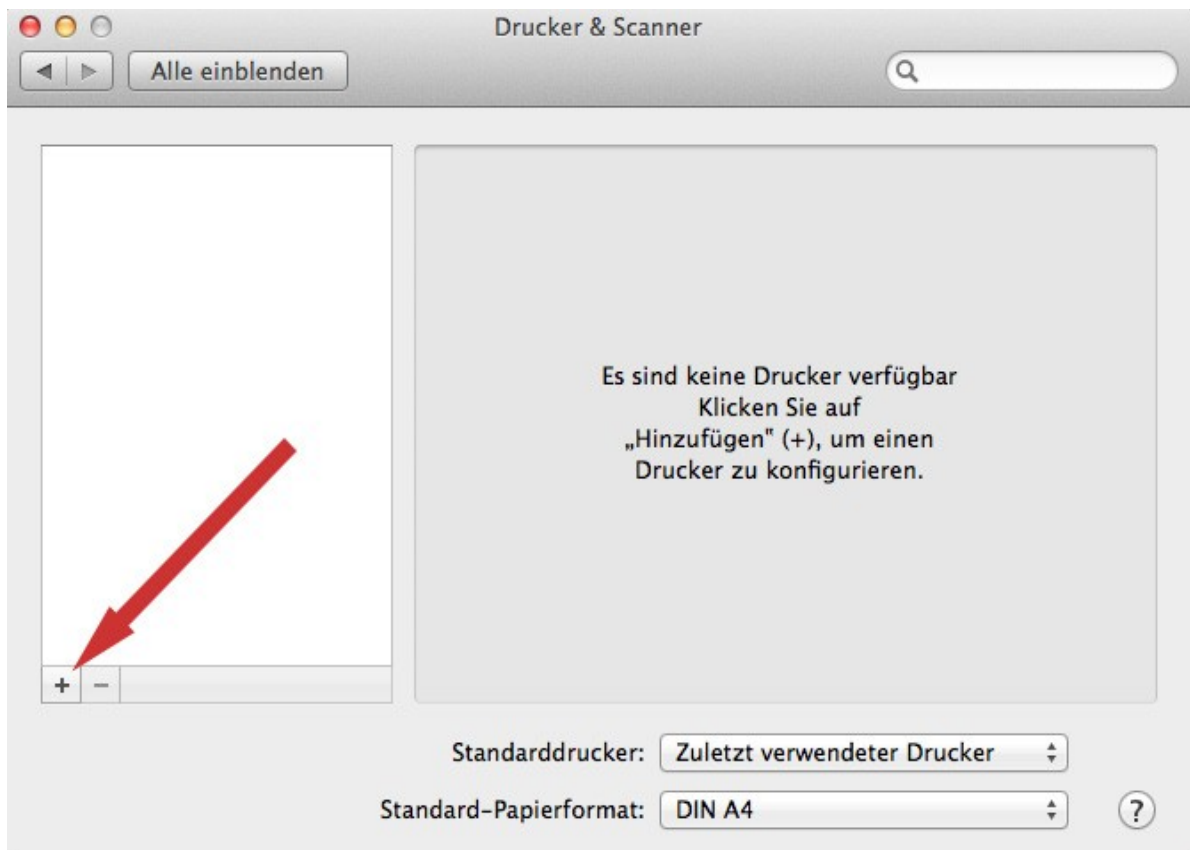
Drucker & Scanner

Alle einblenden

Es sind keine Drucker verfügbar
Klicken Sie auf
„Hinzufügen" (+), um einen
Drucker zu konfigurieren.

+ −

Standarddrucker: Zuletzt verwendeter Drucker

Standard-Papierformat: DIN A4

?